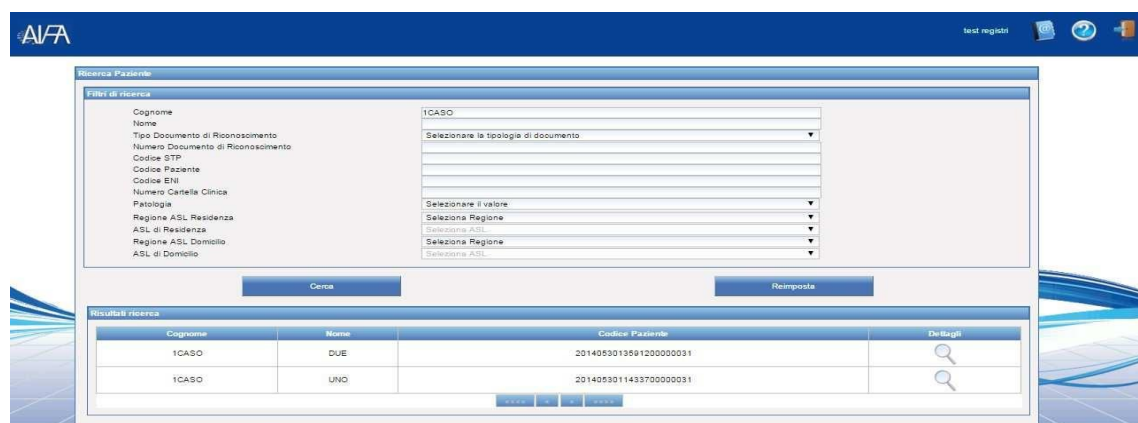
AIFA

test registri

Ricerca Paziente

Filtri di ricerca

Cognome 1CASO
Nome
Tipo Documento di Riconoscimento Selezionare la tipologia di documento
Numero Documento di Riconoscimento
Codice STP
Codice Paziente
Codice ENI
Numero Cartella Clinica
Patologia Selezionare il valore
Regione ASL Residenza Seleziona Regione
ASL di Residenza Seleziona ASL
Regione ASL Domicilio Seleziona Regione
ASL di Domicilio Seleziona ASL

Cerca

Reimposta

Risultati ricerca

| Cognome | Nome | Codice Paziente | Dettagli |
|---|---|---|---|
| 1CASO | DUE | 20140530135912000000031 | |
| 1CASO | UNO | 20140530114337000000031 | |

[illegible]